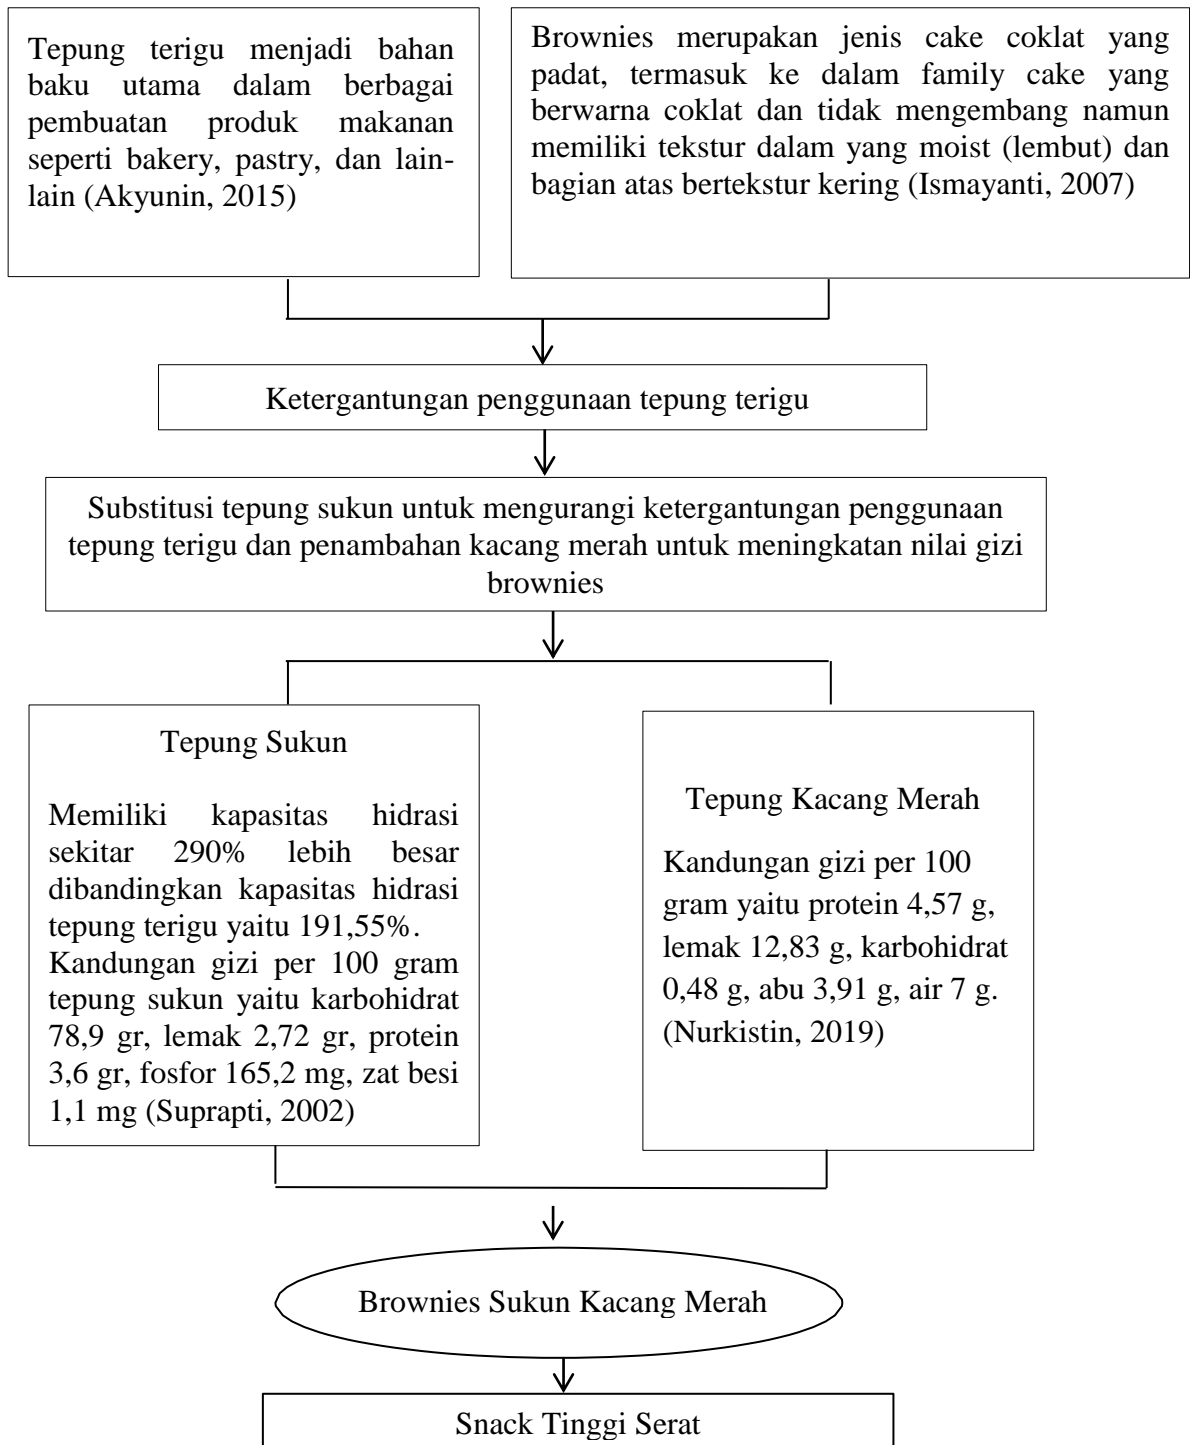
Tepung terigu menjadi bahan baku utama dalam berbagai pembuatan produk makanan seperti bakery, pastry, dan lain-lain (Akyunin, 2015)

Brownies merupakan jenis cake coklat yang padat, termasuk ke dalam family cake yang berwarna coklat dan tidak mengembang namun memiliki tekstur dalam yang moist (lembut) dan bagian atas bertekstur kering (Ismayanti, 2007)

Ketergantungan penggunaan tepung terigu

Substitusi tepung sukun untuk mengurangi ketergantungan penggunaan tepung terigu dan penambahan kacang merah untuk meningkatan nilai gizi brownies

Tepung Sukun

Memiliki kapasitas hidrasi sekitar 290% lebih besar dibandingkan kapasitas hidrasi tepung terigu yaitu 191,55%. Kandungan gizi per 100 gram tepung sukun yaitu karbohidrat 78,9 gr, lemak 2,72 gr, protein 3,6 gr, fosfor 165,2 mg, zat besi 1,1 mg (Suprapti, 2002)

Tepung Kacang Merah

Kandungan gizi per 100 gram yaitu protein 4,57 g, lemak 12,83 g, karbohidrat 0,48 g, abu 3,91 g, air 7 g. (Nurkistin, 2019)

Brownies Sukun Kacang Merah

Snack Tinggi Serat